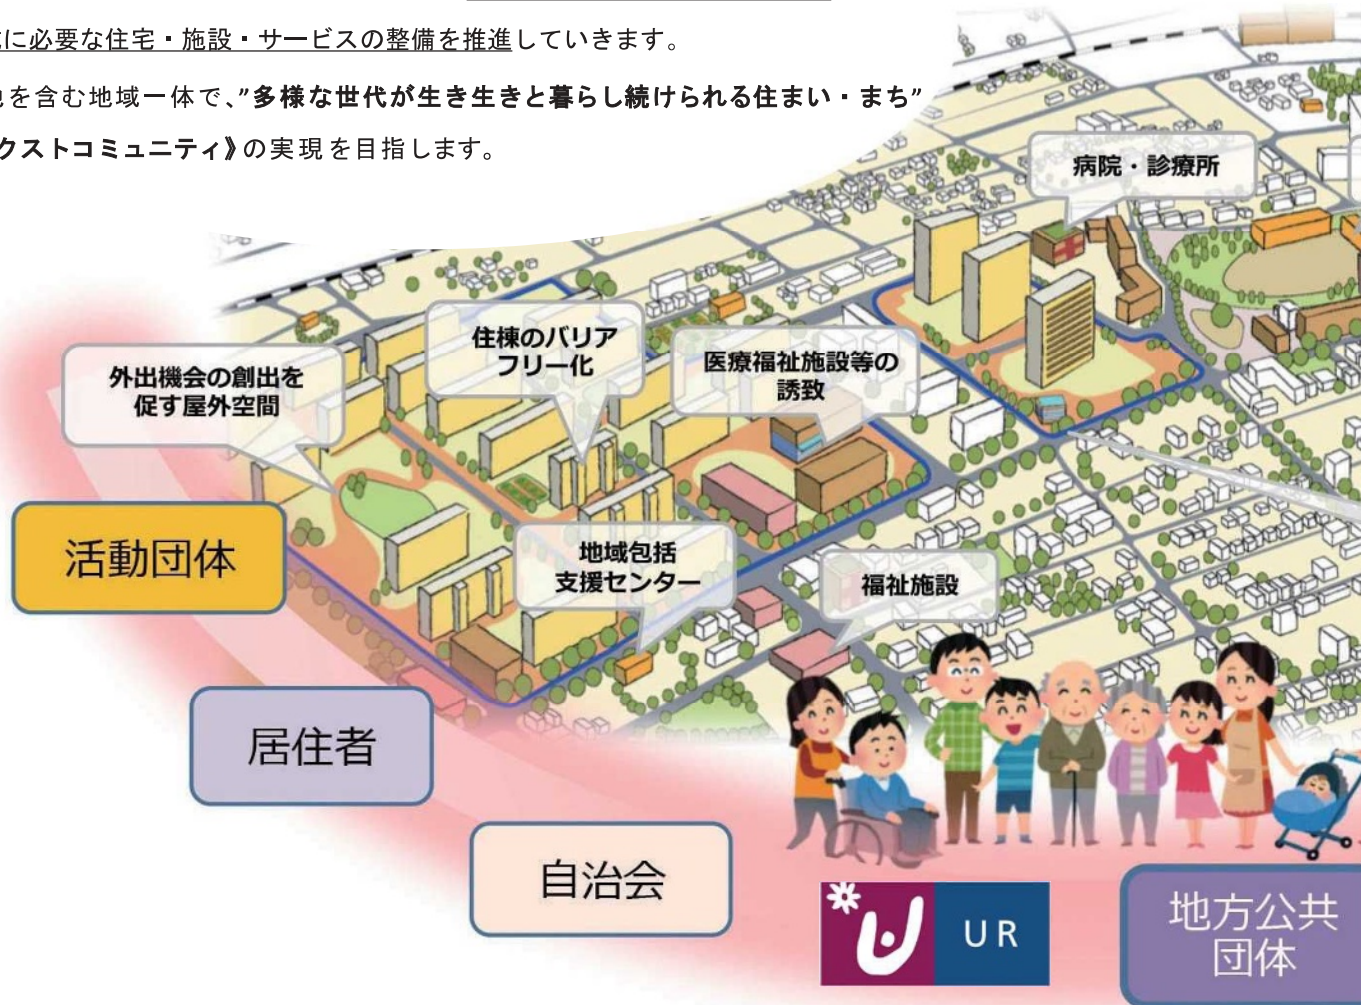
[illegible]に必要な住宅・施設・サービスの整備を推進していきます。

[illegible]を含む地域一体で、"多様な世代が生き生きと暮らし続けられる住まい・まち"

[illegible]クストコミュニティ》の実現を目指します。

病院・診療所

住棟のバリアフリー化

医療福祉施設等の誘致

外出機会の創出を促す屋外空間

活動団体

地域包括支援センター

福祉施設

居住者

自治会

UR

地方公共団体